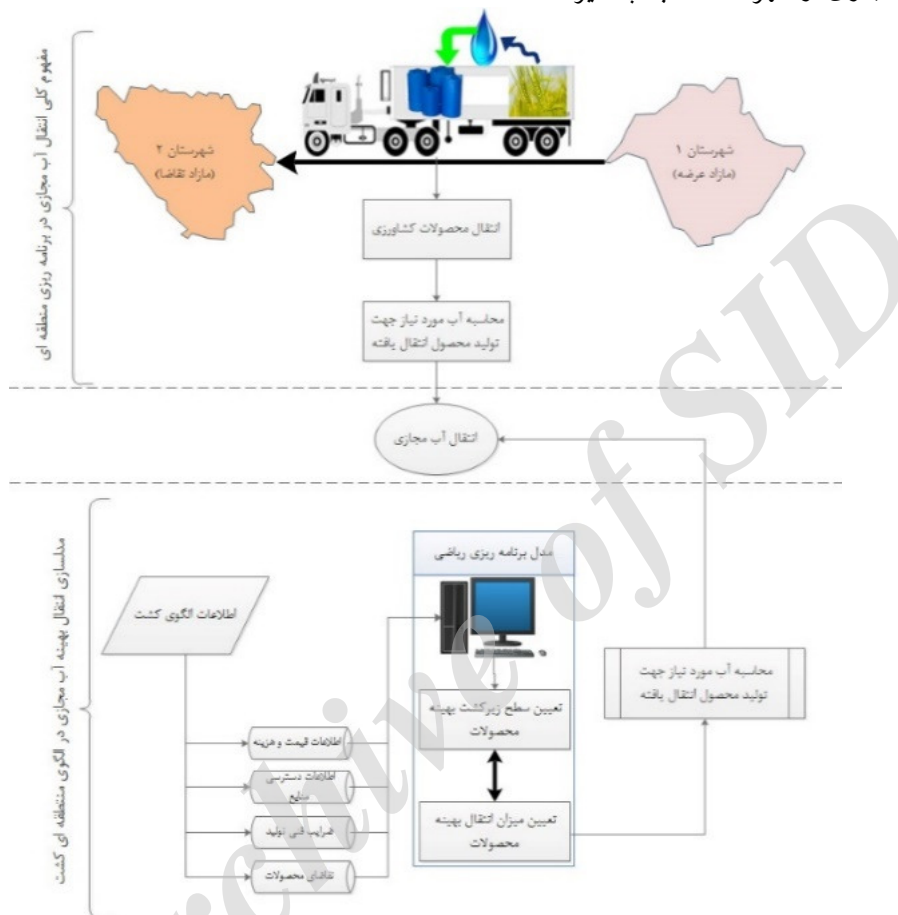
مفهوم کلی انتقال آب مجازی در برنامه ریزی منطقه ای

شهرستان ۱
(مازاد عرضه)

شهرستان ۲
(مازاد تقاضا)

انتقال محصولات کشاورزی

محاسبه آب مورد نیاز جهت تولید محصول انتقال یافته

انتقال آب مجازی

مدلسازی انتقال بهینه آب مجازی در الگوی منطقه ای کشت

اطلاعات الگوی کشت

مدل برنامه ریزی ریاضی

تعیین سطح زیرکشت بهینه محصولات

تعیین میزان انتقال بهینه محصولات

محاسبه آب مورد نیاز جهت تولید محصول انتقال یافته

اطلاعات قیمت و هزینه

اطلاعات دسترسی منابع

ضرایب فنی تولید

تقاضای محصولات

Archive of SID